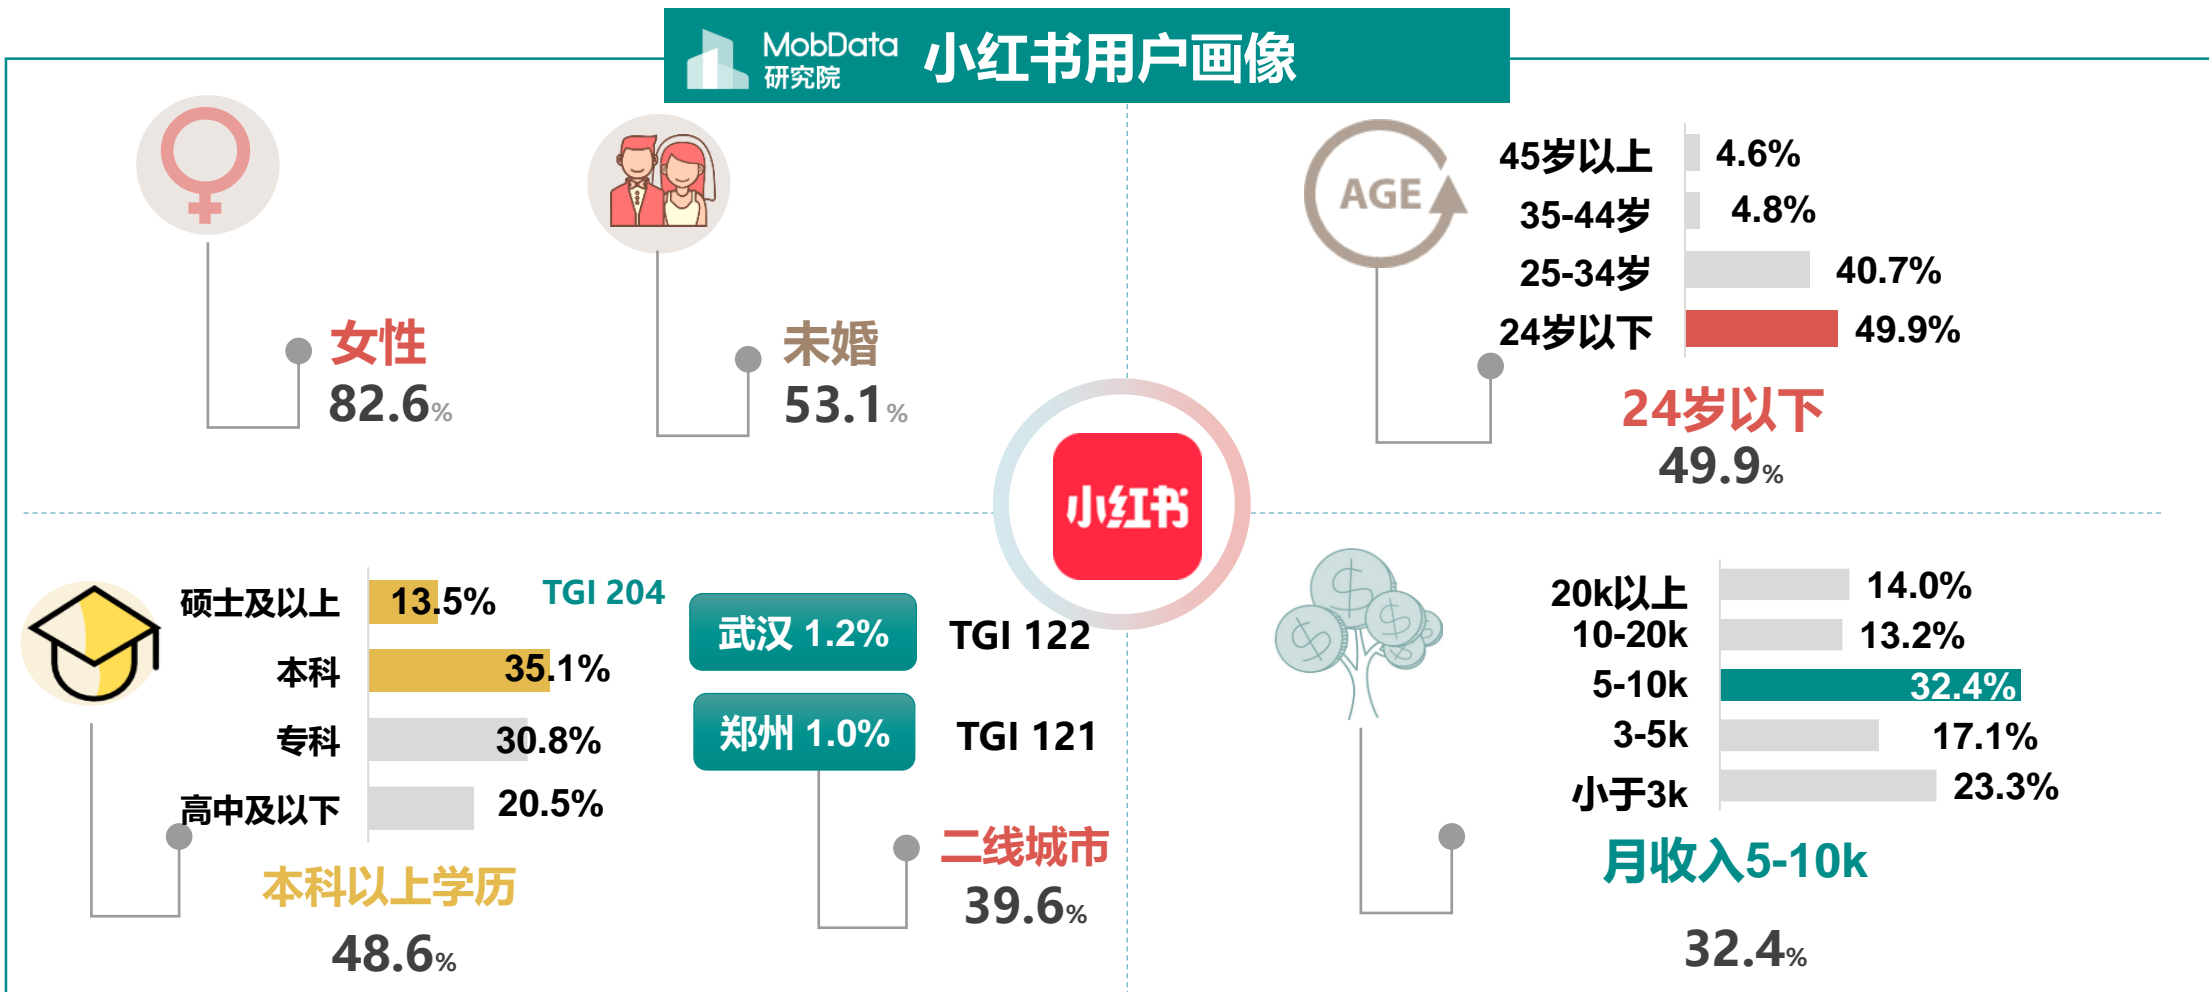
MobData 研究院 小红书用户画像

女性
82.6%

未婚
53.1%

AGE

45岁以上 4.6%
35-44岁 4.8%
25-34岁 40.7%
24岁以下 49.9%

24岁以下
49.9%

小红书

硕士及以上 13.5% TGI 204
本科 35.1%
专科 30.8%
高中及以下 20.5%

本科以上学历
48.6%

武汉 1.2% TGI 122
郑州 1.0% TGI 121

二线城市
39.6%

20k以上 14.0%
10-20k 13.2%
5-10k 32.4%
3-5k 17.1%
小于3k 23.3%

月收入5-10k
32.4%